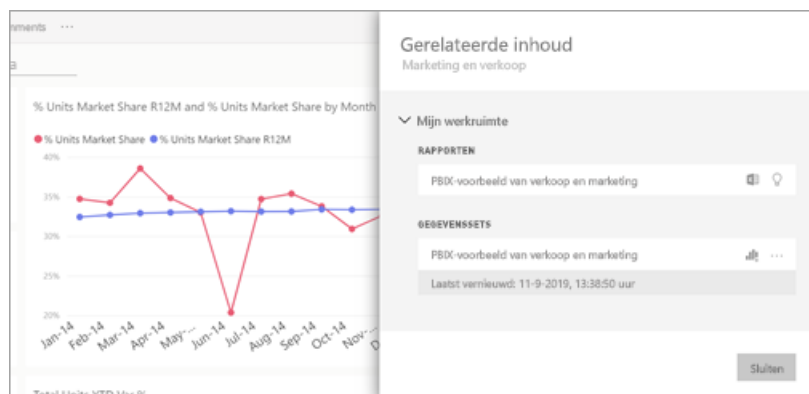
nments ···

a

% Units Market Share R12M and % Units Market Share by Month

% Units Market Share % Units Market Share R12M

40%
35%
30%
25%
20%

Jan-14 Feb-14 Mar-14 Apr-14 May-... Jun-14 Jul-14 Aug-14 Sep-14 Oct-14 Nov-... D

Total Units YTD Var %

Gerelateerde inhoud
Marketing en verkoop

Mijn werkruimte

RAPPORTEN

PBIX-voorbeeld van verkoop en marketing

GEGEVENSSETS

PBIX-voorbeeld van verkoop en marketing ···

Laatst vernieuwd: 11-9-2019, 13:38:50 uur

Sluiten